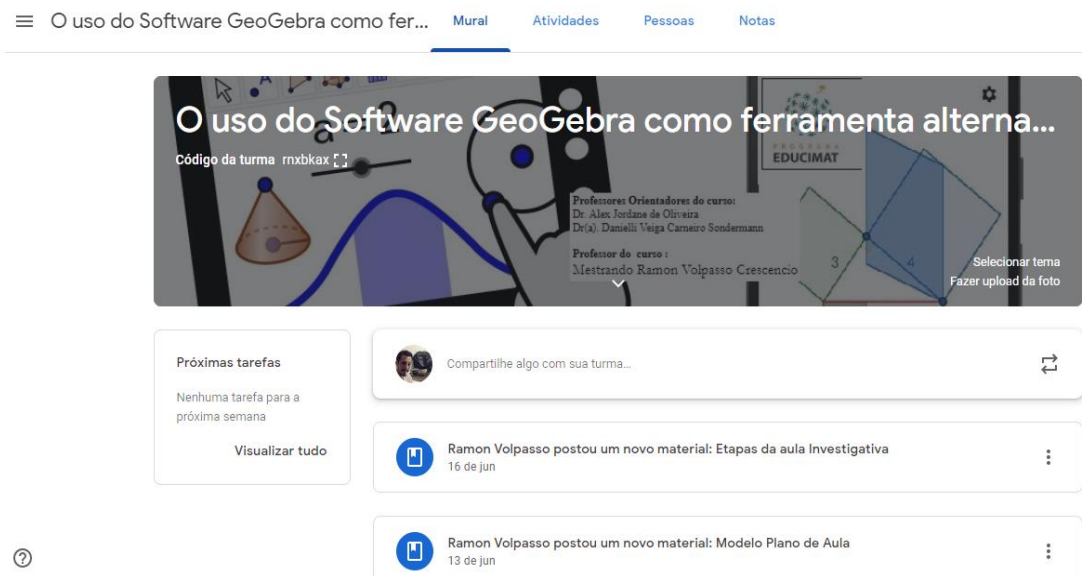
O uso do Software GeoGebra como fer...

Mural Atividades Pessoas Notas

O uso do Software GeoGebra como ferramenta alterna...

Código da turma rnxbkax

PROGRAMA EDUCIMAT

Professores Orientadores do curso:
Dr. Alex Jordane de Oliveira
Dr(a). Danielli Veiga Carneiro Sondermann

Professor do curso :
Mestrando Ramon Volpasso Crescencio

3 4

Selecionar tema
Fazer upload da foto

Próximas tarefas

Nenhuma tarefa para a próxima semana

Visualizar tudo

Compartilhe algo com sua turma...

Ramon Volpasso postou um novo material: Etapas da aula Investigativa
16 de jun

Ramon Volpasso postou um novo material: Modelo Plano de Aula
13 de jun